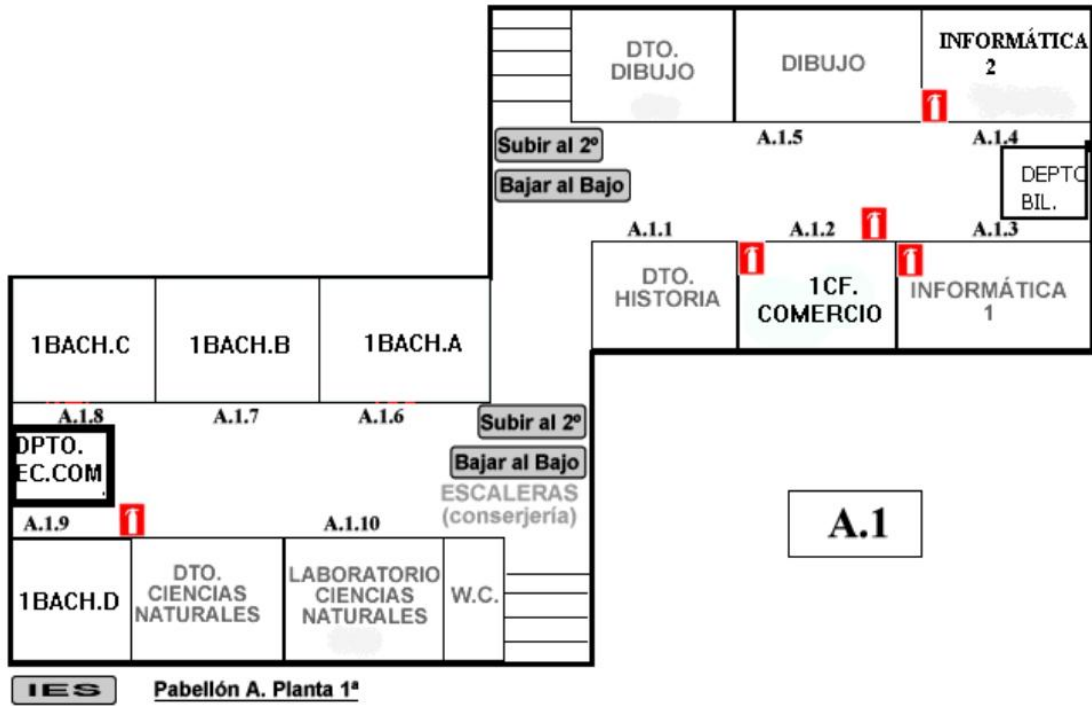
DTO. DIBUJO

DIBUJO

INFORMÁTICA 2

Subir al 2º

Bajar al Bajo

A.1.5

A.1.4

DEPTO BIL.

A.1.1

A.1.2

A.1.3

DTO. HISTORIA

1CF. COMERCIO

INFORMÁTICA 1

1BACH.C

1BACH.B

1BACH.A

A.1.8

A.1.7

A.1.6

Subir al 2º

Bajar al Bajo

DPTO. EC.COM

ESCALERAS (conserjería)

A.1

A.1.9

A.1.10

1BACH.D

DTO. CIENCIAS NATURALES

LABORATORIO CIENCIAS NATURALES

W.C.

IES

Pabellón A. Planta 1ª